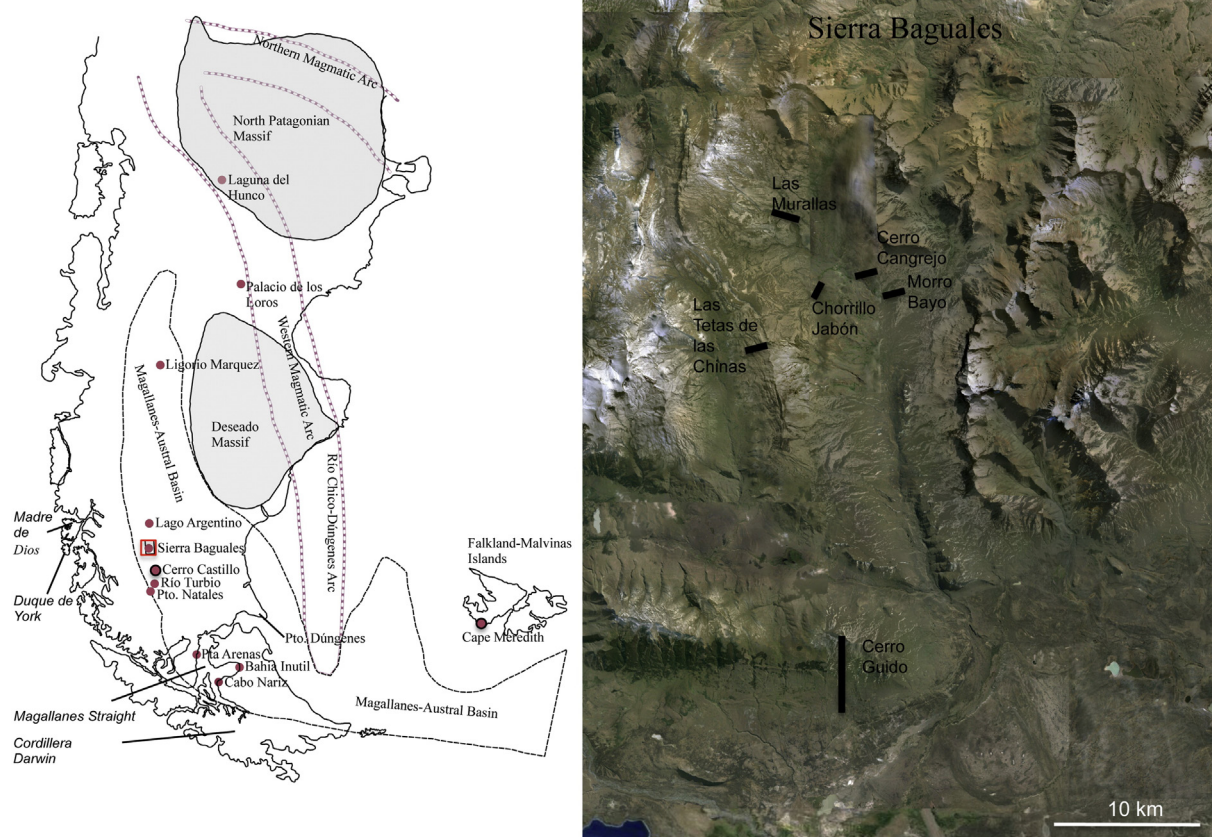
Northern Magmatic Arc

North Patagonian Massif

Laguna del Hunco

Palacio de los Loros

Ligorio Marquez

Deseado Massif

Western Magmatic Arc

Río Chico-Dungenes Arc

Magallanes-Austral Basin

Madre de Dios

Duque de York

Lago Argentino

Sierra Baguales

Cerro Castillo

Río Turbio

Pto. Natales

Falkland-Malvinas Islands

Cape Meredith

Pto. Dúngenes

Pta Arenas

Bahía Inutil

Cabo Nariz

Magallanes Straight

Magallanes-Austral Basin

Cordillera Darwin

Sierra Baguales

Las Murallas

Cerro Cangrejo

Morro Bayo

Chorrillo Jabón

Las Tetas de las Chinas

Cerro Guido

10 km